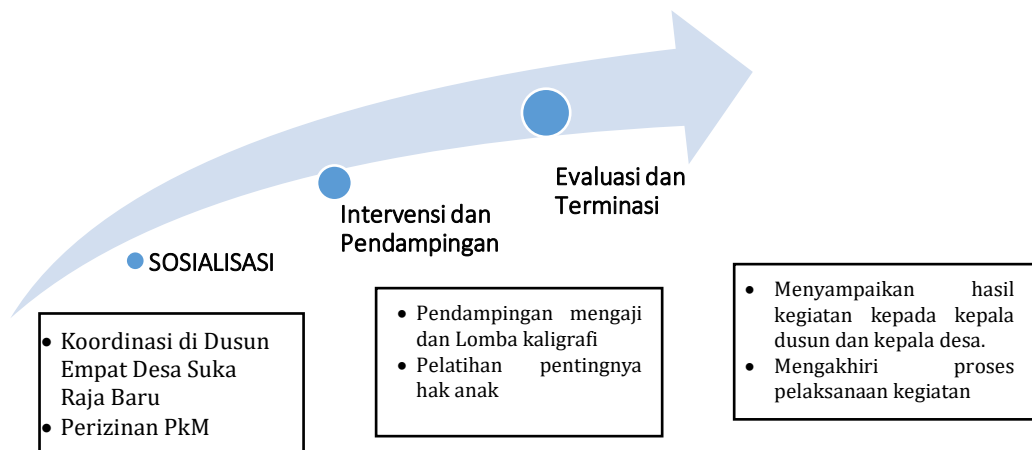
SOSIALISASI

Intervensi dan Pendampingan

Evaluasi dan Terminasi

- Koordinasi di Dusun Empat Desa Suka Raja Baru
- Perizinan PkM

- Pendampingan mengaji dan Lomba kaligrafi
- Pelatihan pentingnya hak anak

- Menyampaikan hasil kegiatan kepada kepala dusun dan kepala desa.
- Mengakhiri proses pelaksanaan kegiatan